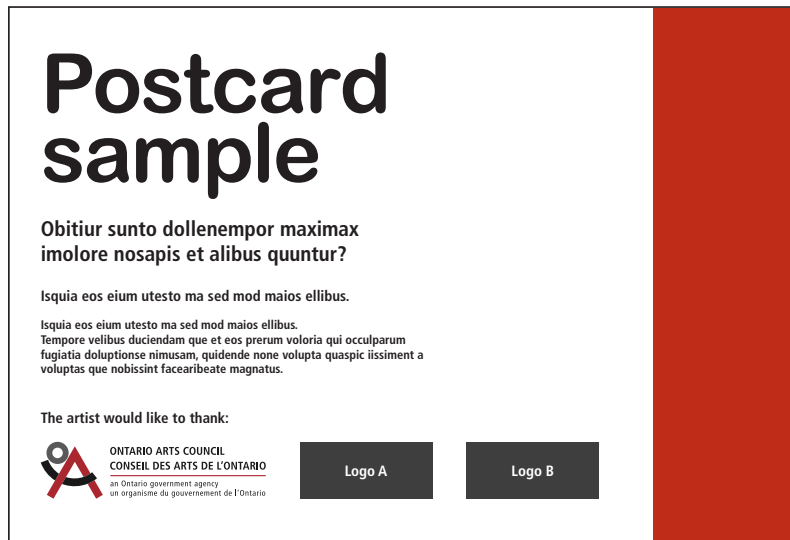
Postcard sample

Obitiur sunto dollenempor maximax imolore nosapis et alibus quuntur?

Isquia eos eium utesto ma sed mod maios ellibus.

Isquia eos eium utesto ma sed mod maios ellibus.
Tempore velibus duciendam que et eos prerum voloria qui occulparum fugiatia doluptionse nimusam, quidende none volupta quaspic iissiment a voluptas que nobissint facearibeate magnatus.

The artist would like to thank:

ONTARIO ARTS COUNCIL
CONSEIL DES ARTS DE L'ONTARIO
an Ontario government agency
un organisme du gouvernement de l'Ontario

Logo A

Logo B